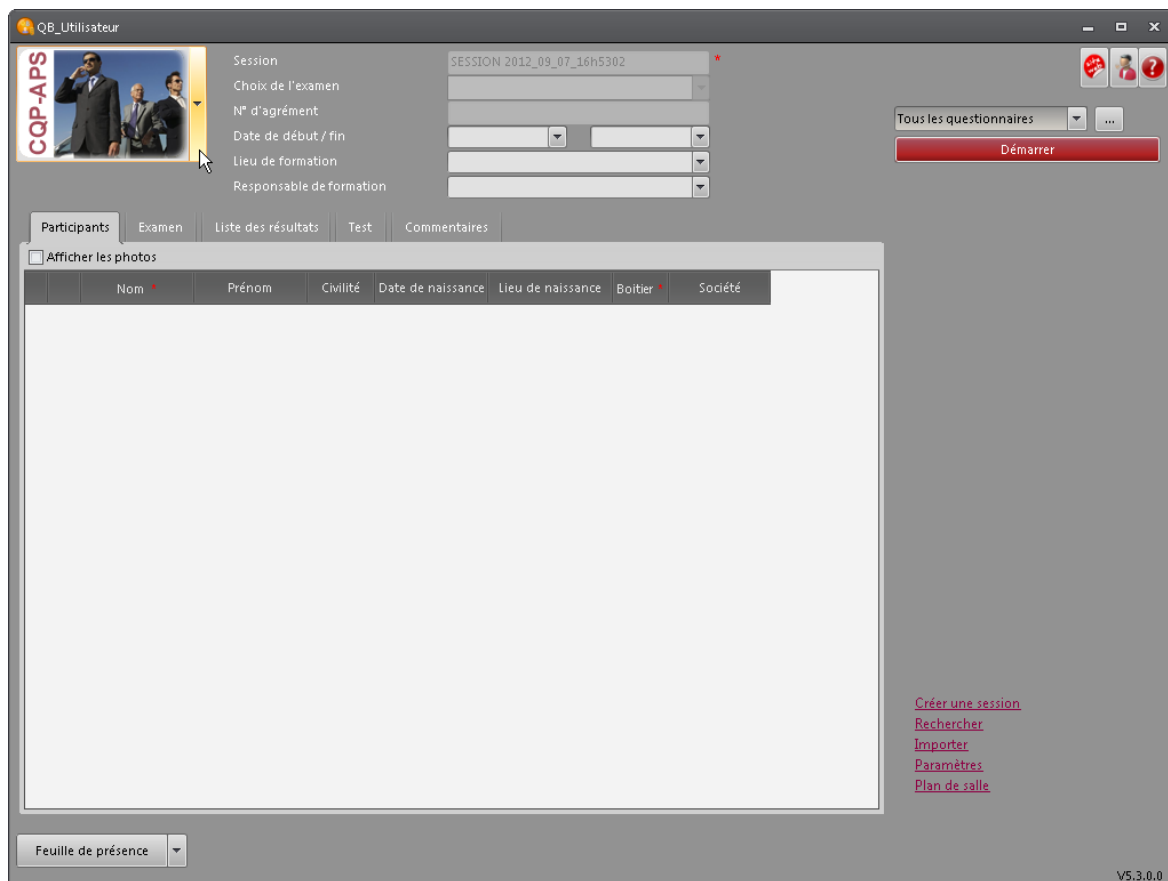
QB_Utilisateur

CQP-APS

Session SESSION 2012_09_07_16h5302 *
Choix de l'examen
N° d'agrément
Date de début / fin
Lieu de formation
Responsable de formation

Tous les questionnaires ...
Démarrer

Participants | Examen | Liste des résultats | Test | Commentaires

Afficher les photos

| | | Nom * | Prénom | Civilité | Date de naissance | Lieu de naissance | Boitier * | Société |
|---|---|---|---|---|---|---|---|---|

Créer une session
Rechercher
Importer
Paramètres
Plan de salle

Feuille de présence

V5.3.0.0